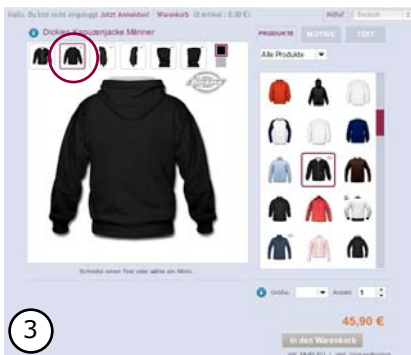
Hallo, Du bist nicht eingeloggt Jetzt Anmelden! | Warenkorb (0 Artikel | 0,00 €) Hilfe? Deutsch

Dickies Kapuzenjacke Männer

PRODUKTE MOTIVE TEXT

Alle Produkte

Schreibe einen Text oder wähle ein Motiv

Größe: Anzahl: 1

3

45,90 €

In den Warenkorb

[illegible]